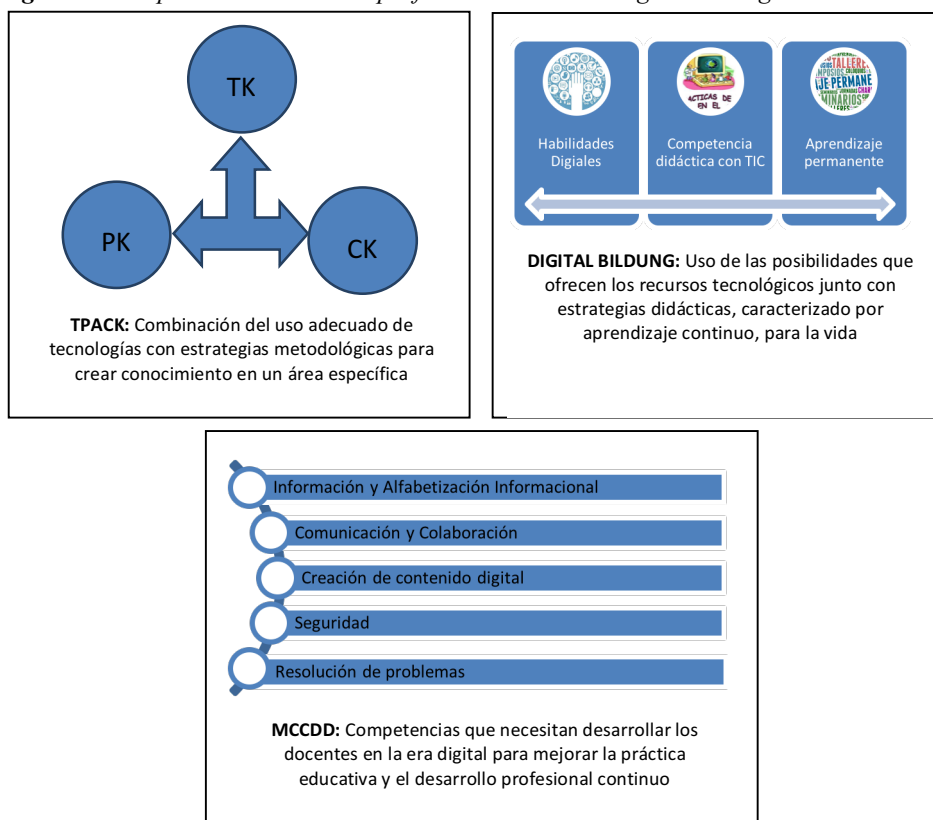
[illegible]

TK

PK

CK

**TPACK:** Combinación del uso adecuado de tecnologías con estrategias metodológicas para crear conocimiento en un área específica

ACTICAS DE EN EL

TALLER
JE PERMANE
MINARIOS

Habilidades Digiales

Competencia didáctica con TIC

Aprendizaje permanente

**DIGITAL BILDUNG:** Uso de las posibilidades que ofrecen los recursos tecnológicos junto con estrategias didácticas, caracterizado por aprendizaje continuo, para la vida

Información y Alfabetización Informacional

Comunicación y Colaboración

Creación de contenido digital

Seguridad

Resolución de problemas

**MCCDD:** Competencias que necesitan desarrollar los docentes en la era digital para mejorar la práctica educativa y el desarrollo profesional continuo